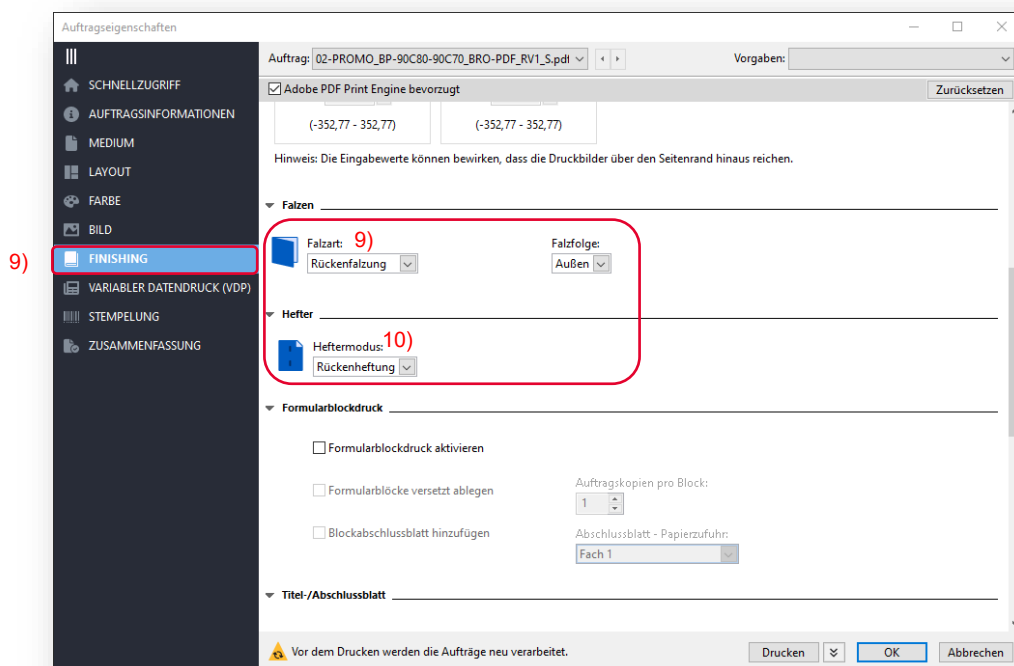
Auftragseigenschaften

SCHNELLZUGRIFF
AUFTRAGSINFORMATIONEN
MEDIUM
LAYOUT
FARBE
BILD
9)
FINISHING
VARIABLER DATENDRUCK (VDP)
STEMPELUNG
ZUSAMMENFASSUNG

Auftrag: 02-PROMO_BP-90C80-90C70_BRO-PDF_RV1_S.pdf
Vorgaben:
Adobe PDF Print Engine bevorzugt
Zurücksetzen

(-352,77 - 352,77)
(-352,77 - 352,77)

Hinweis: Die Eingabewerte können bewirken, dass die Druckbilder über den Seitenrand hinaus reichen.

Falzen

Falzart: 9)
Rückenfalzung
Falzfolge:
Außen

Hefter

Heftermodus: 10)
Rückenheftung

Formularblockdruck

Formularblockdruck aktivieren
Formularblöcke versetzt ablegen
Auftragskopien pro Block:
1
Blockabschlussblatt hinzufügen
Abschlussblatt - Papierzufuhr:
Fach 1

Titel-/Abschlussblatt

Vor dem Drucken werden die Aufträge neu verarbeitet.
Drucken
OK
Abbrechen